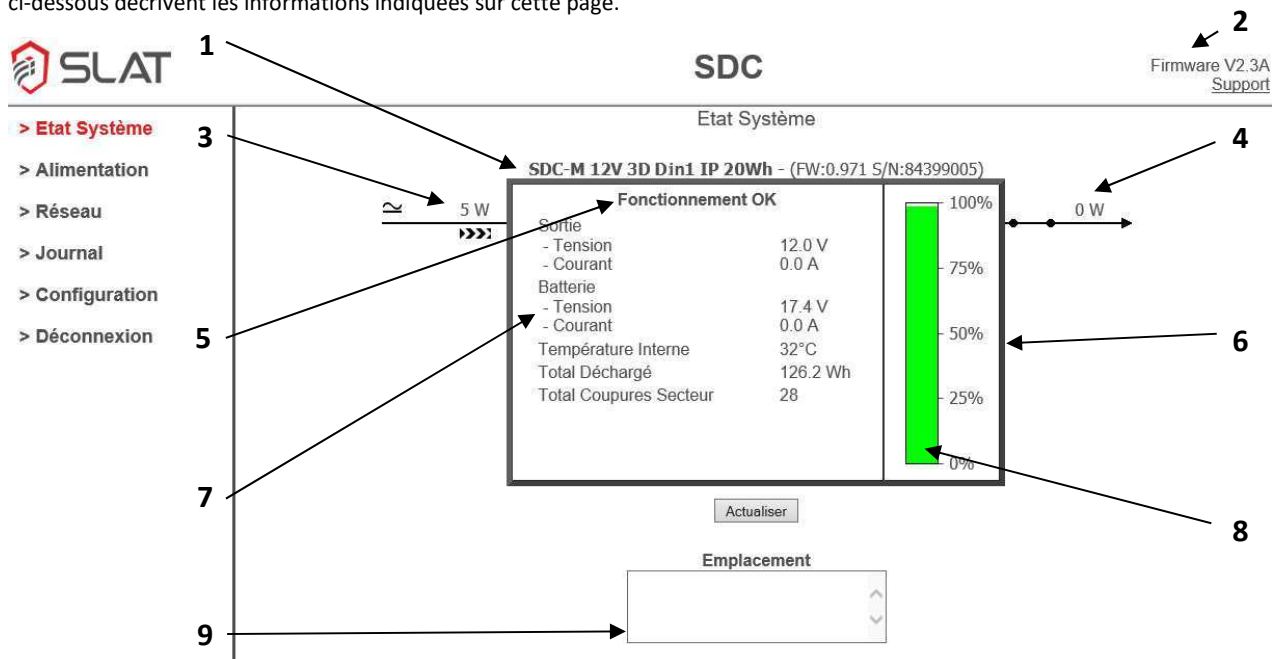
ci-dessous décrivent les informations indiquées sur cette page.

SLAT

SDC

Firmware V2.3A
Support

1
2

> Etat Système
> Alimentation
> Réseau
> Journal
> Configuration
> Déconnexion

Etat Système

3
4

SDC-M 12V 3D Din1 IP 20Wh - (FW:0.971 S/N:84399005)

≃ 5 W

Fonctionnement OK

| Sortie | |
|---|---|
| - Tension | 12.0 V |
| - Courant | 0.0 A |
| Batterie | |
| - Tension | 17.4 V |
| - Courant | 0.0 A |
| Température Interne | 32°C |
| Total Déchargé | 126.2 Wh |
| Total Coupures Secteur | 28 |

100%
75%
50%
25%
0%

0 W

5
6
7
8

Actualiser

Emplacement

9